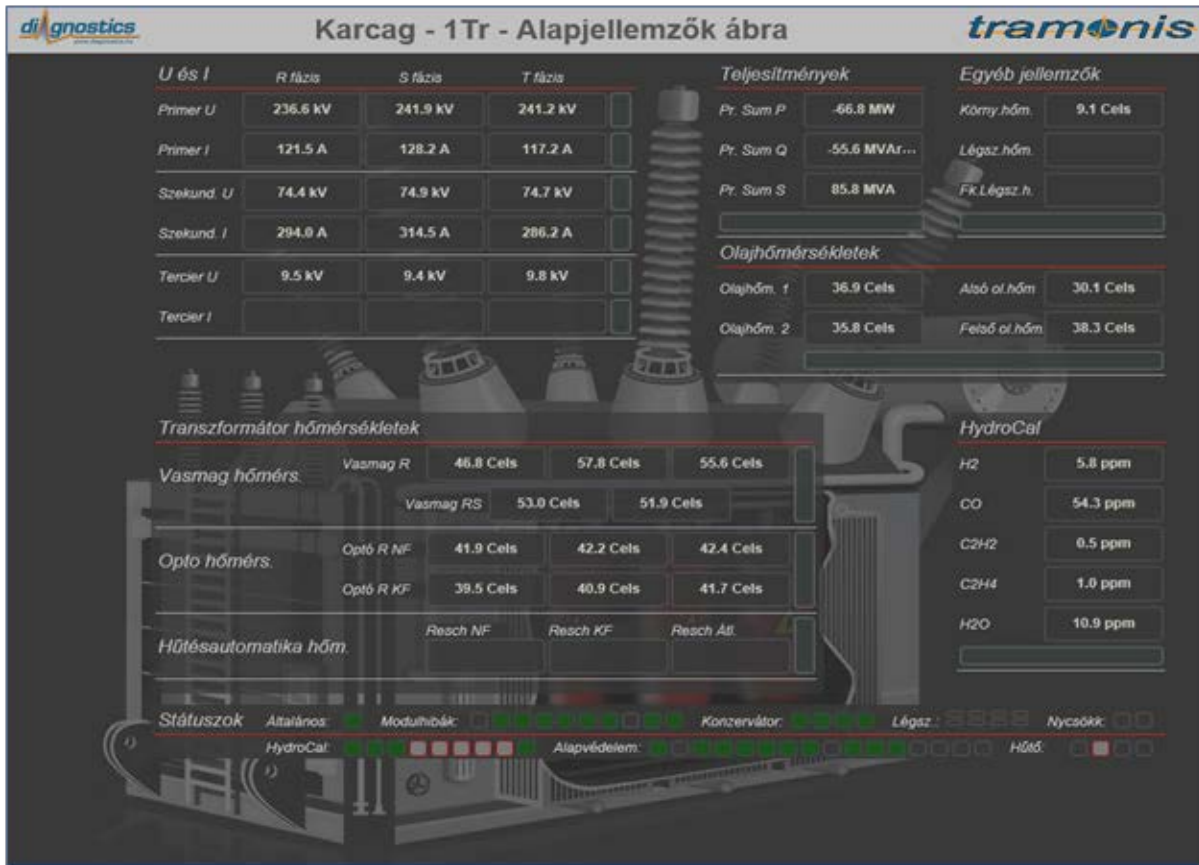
diagnostics

Karcag - 1Tr - Alapjellemzők ábra

tramonis

| U és I | R fázis | S fázis | T fázis |
|---|---|---|---|
| Primer U | 236.6 kV | 241.9 kV | 241.2 kV |
| Primer I | 121.5 A | 128.2 A | 117.2 A |
| Szekund. U | 74.4 kV | 74.9 kV | 74.7 kV |
| Szekund. I | 294.0 A | 314.5 A | 286.2 A |
| Tercier U | 9.5 kV | 9.4 kV | 9.8 kV |
| Tercier I | | | |

Teljesítmények

| | |
|---|---|
| Pr. Sum P | -66.8 MW |
| Pr. Sum Q | -55.6 MVAr... |
| Pr. Sum S | 85.8 MVA |

Egyéb jellemzők

| | |
|---|---|
| Körny.hőm. | 9.1 Cels |
| Légsz.hőm. | |
| Fk.Légsz.h. | |

Olajhőmérsékletek

| | | | |
|---|---|---|---|
| Olajhőm. 1 | 36.9 Cels | Alsó ol.hőm | 30.1 Cels |
| Olajhőm. 2 | 35.8 Cels | Felső ol.hőm | 38.3 Cels |

Transzformátor hőmérsékletek

Vasmag hőmérs. Vasmag R 46.8 Cels 57.8 Cels 55.6 Cels
Vasmag RS 53.0 Cels 51.9 Cels

Opto hőmérs. Opto R NF 41.9 Cels 42.2 Cels 42.4 Cels
Opto R KF 39.5 Cels 40.9 Cels 41.7 Cels

Hűtésautomatika hőm. Resch NF Resch KF Resch Átl.

HydroCal

| | |
|---|---|
| H2 | 5.8 ppm |
| CO | 54.3 ppm |
| C2H2 | 0.5 ppm |
| C2H4 | 1.0 ppm |
| H2O | 10.9 ppm |

Státuszok Általános: Modulhibák: Konzervátor: Légsz.: Nycsökk:
HydroCal: Alapvédelem: Hűtő: